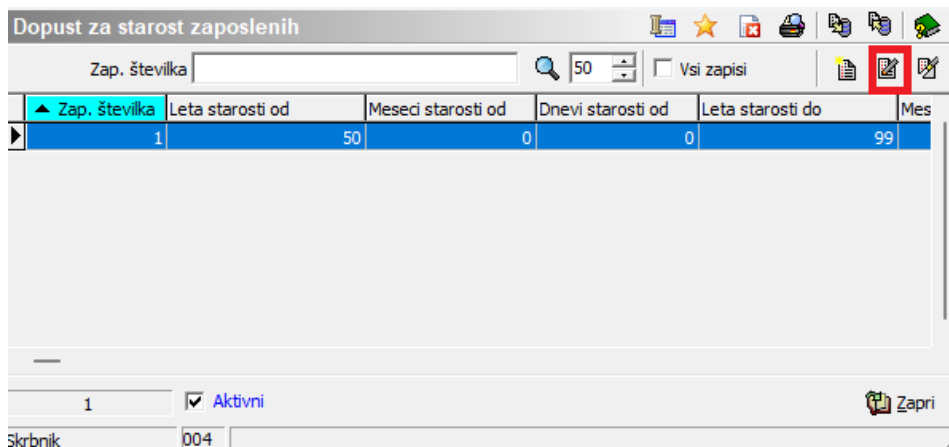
Dopust za starost zaposlenih

Zap. številka | 50 | Vsi zapisi

| Zap. številka | Leta starosti od | Meseci starosti od | Dnevi starosti od | Leta starosti do | Mes |
|---|---|---|---|---|---|
| 1 | 50 | 0 | 0 | 99 | |

1 | Aktivni | Zapri

Skrbnik | 004